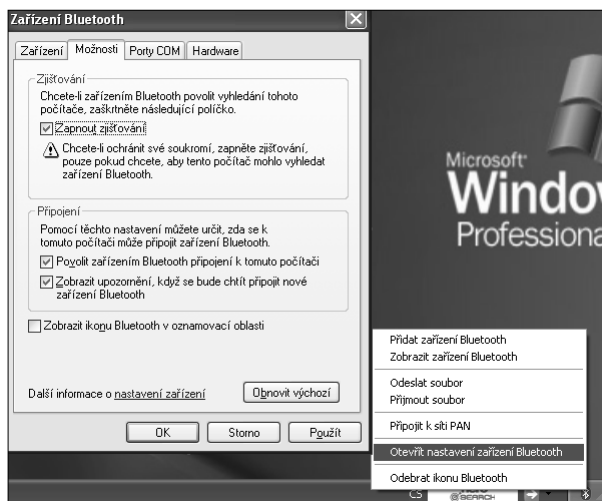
Zařízení Bluetooth

Zařízení | Možnosti | Porty COM | Hardware

Zjišťování

Chcete-li zařízením Bluetooth povolit vyhledání tohoto počítače, zaškrtněte následující políčko.

Zapnout zjišťování

Chcete-li ochránit své soukromí, zapněte zjišťování, pouze pokud chcete, aby tento počítač mohlo vyhledat zařízení Bluetooth.

Připojení

Pomocí těchto nastavení můžete určit, zda se k tomuto počítači může připojit zařízení Bluetooth.

Povolit zařízením Bluetooth připojení k tomuto počítači

Zobrazit upozornění, když se bude chtít připojit nové zařízení Bluetooth

Zobrazit ikonu Bluetooth v oznamovací oblasti

Další informace o nastavení zařízení

Obnovit výchozí

OK | Storno | Použít

Microsoft
Window
Professiona

Přidat zařízení Bluetooth
Zobrazit zařízení Bluetooth
Odeslat soubor
Přijmout soubor
Připojit k síti PAN
Otevřít nastavení zařízení Bluetooth
Odebrat ikonu Bluetooth

CS
@SEARCH